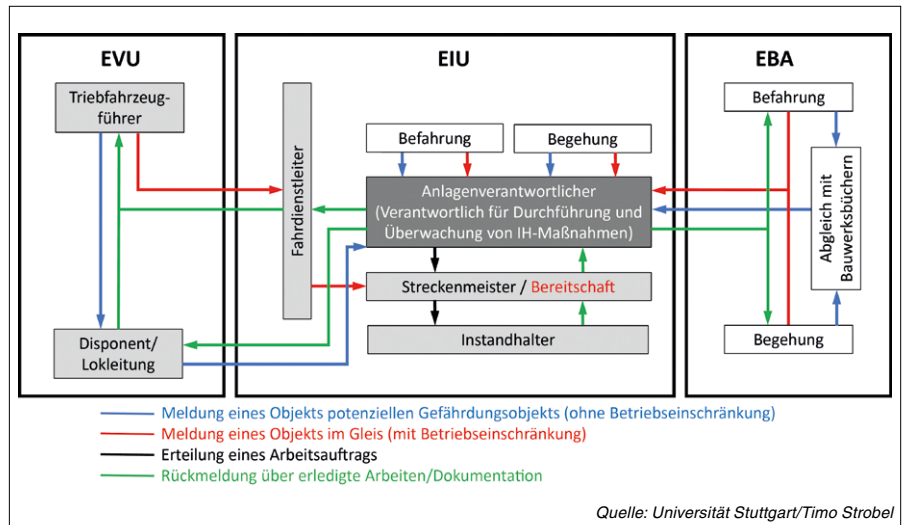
EVU

Triebfahrzeugführer

Disponent/ Lokleitung

EIU

Fahrdienstleiter

Befahrung

Begehung

Anlagenverantwortlicher (Verantwortlich für Durchführung und Überwachung von IH-Maßnahmen)

Streckenmeister / Bereitschaft

Instandhalter

EBA

Befahrung

Abgleich mit Bauwerksbüchern

Begehung

Meldung eines Objekts potenziellen Gefährdungsobjekts (ohne Betriebseinschränkung)
Meldung eines Objekts im Gleis (mit Betriebseinschränkung)
Erteilung eines Arbeitsauftrags
Rückmeldung über erledigte Arbeiten/Dokumentation

Quelle: Universität Stuttgart/Timo Strobel